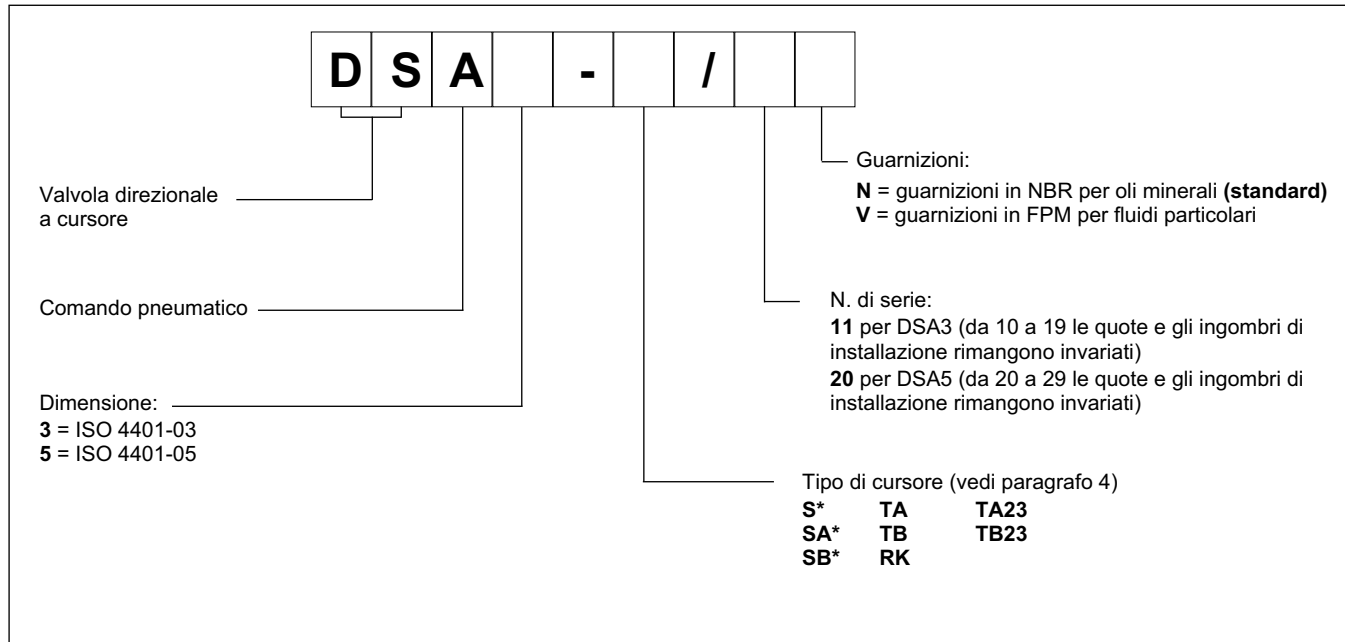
D S A - /

Guarnizioni:
**N** = guarnizioni in NBR per oli minerali **(standard)**
**V** = guarnizioni in FPM per fluidi particolari

Valvola direzionale a cursore

Comando pneumatico

N. di serie:
**11** per DSA3 (da 10 a 19 le quote e gli ingombri di installazione rimangono invariati)
**20** per DSA5 (da 20 a 29 le quote e gli ingombri di installazione rimangono invariati)

Dimensione:
**3** = ISO 4401-03
**5** = ISO 4401-05

Tipo di cursore (vedi paragrafo 4)

| **S*** | **TA** | **TA23** |
|---|---|---|
| **SA*** | **TB** | **TB23** |
| **SB*** | **RK** | |